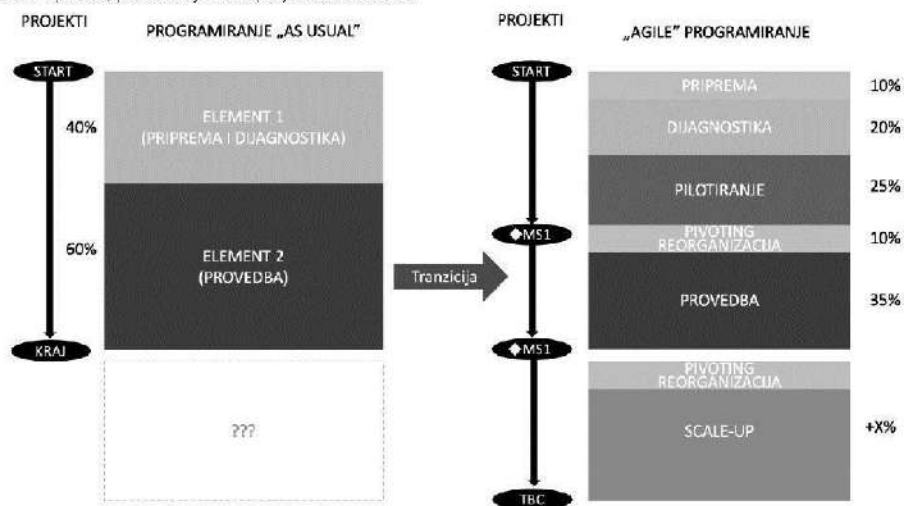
PROJEKTI

PROGRAMIRANJE „AS USUAL"

START

40%

ELEMENT 1 (PRIPREMA I DIJAGNOSTIKA)

60%

ELEMENT 2 (PROVEDBA)

KRAJ

???

Tranzicija

PROJEKTI

„AGILE" PROGRAMIRANJE

START

PRIPREMA 10%

DIJAGNOSTIKA 20%

PILOTIRANJE 25%

MS1

PIVOTING REORGANIZACIJA 10%

PROVEDBA 35%

MS1

PIVOTING REORGANIZACIJA

SCALE-UP +X%

TBC